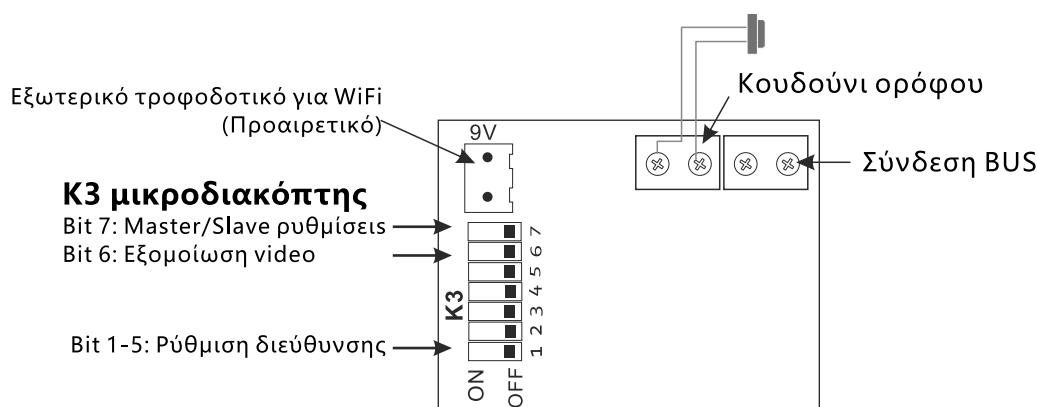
Κουδούνι ορόφου

Εξωτερικό τροφοδοτικό για WiFi (Προαιρετικό)

9V

Σύνδεση BUS

K3 μικροδιακόπτης

Bit 7: Master/Slave ρυθμίσεις

Bit 6: Εξομοίωση video

Bit 1-5: Ρύθμιση διεύθυνσης

K3

1 2 3 4 5 6 7

ON

OFF